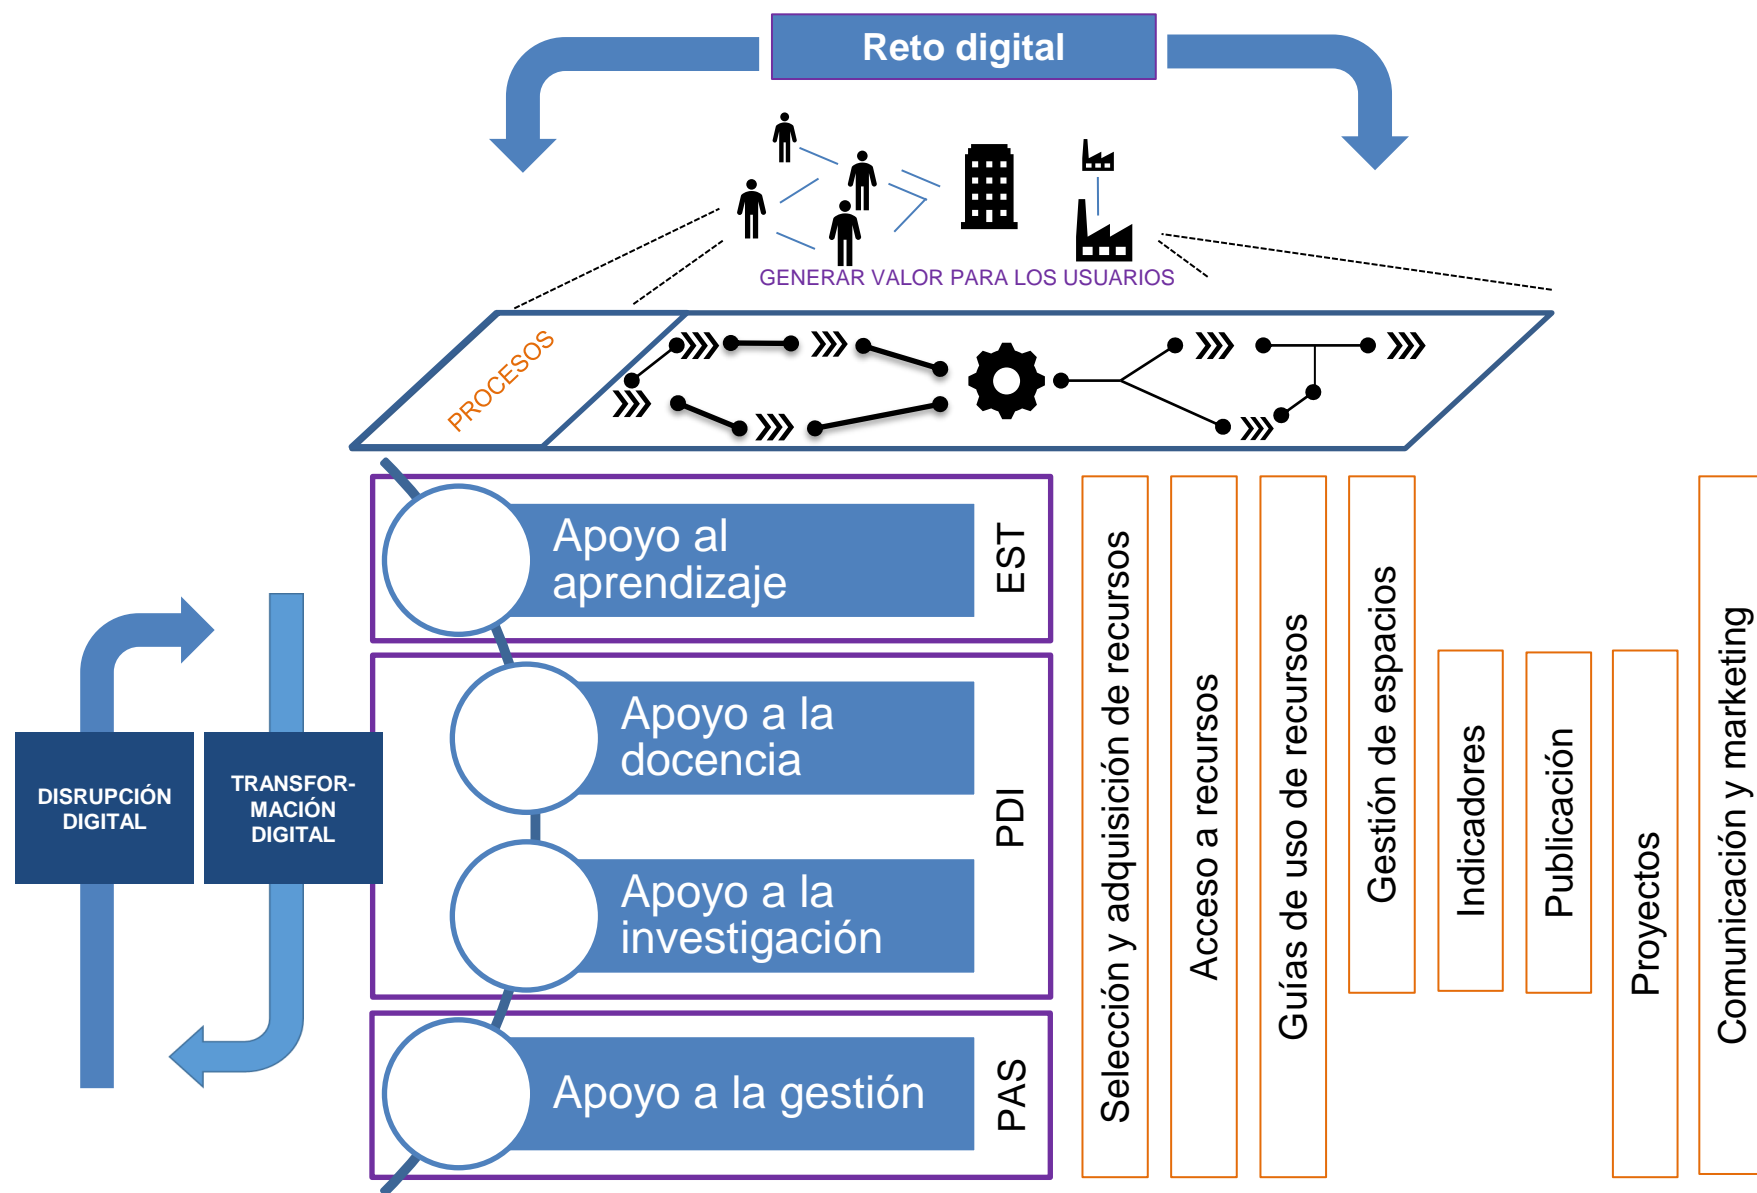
Reto digital

GENERAR VALOR PARA LOS USUARIOS

PROCESOS

DISRUPCIÓN DIGITAL

TRANSFORMACIÓN DIGITAL

Apoyo al aprendizaje

EST

Apoyo a la docencia

PDI

Apoyo a la investigación

Apoyo a la gestión

PAS

Selección y adquisición de recursos

Acceso a recursos

Guías de uso de recursos

Gestión de espacios

Indicadores

Publicación

Proyectos

Comunicación y marketing